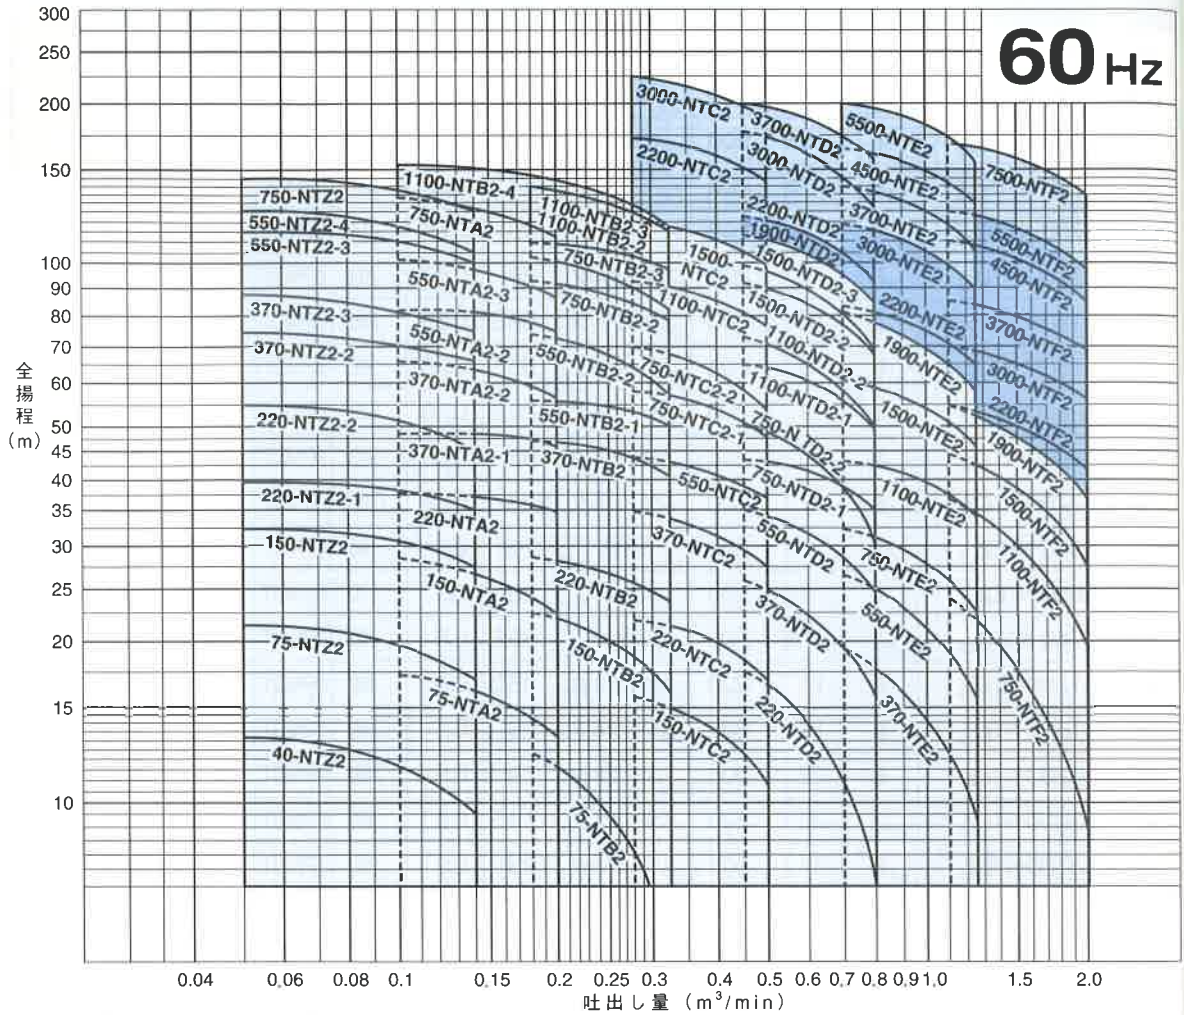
60 Hz

300
250
200
150
100
90
80
70
60
50
45
40
35
30
25
20
15
10

全揚程（m）

0.04 0.06 0.08 0.1 0.15 0.2 0.25 0.3 0.4 0.5 0.6 0.7 0.8 0.9 1.0 1.5 2.0

吐出し量（$m^3$/min）

750-NTZ2
550-NTZ2-4
550-NTZ2-3
370-NTZ2-3
370-NTZ2-2
220-NTZ2-2
220-NTZ2-1
150-NTZ2
75-NTZ2
40-NTZ2

1100-NTB2-4
750-NTA2
550-NTA2-3
550-NTA2-2
370-NTA2-2
370-NTA2-1
220-NTA2
150-NTA2
75-NTA2

1100-NTB2-3
1100-NTB2-2
750-NTB2-3
750-NTB2-2
550-NTB2-2
550-NTB2-1
370-NTB2
220-NTB2
150-NTB2
75-NTB2

3000-NTC2
2200-NTC2
1500-NTC2
1100-NTC2
750-NTC2-2
750-NTC2-1
550-NTC2
370-NTC2
220-NTC2
150-NTC2

3700-NTD2
3000-NTD2
2200-NTD2
1900-NTD2
1500-NTD2-3
1500-NTD2-2
1100-NTD2-2
1100-NTD2-1
750-NTD2-2
750-NTD2-1
550-NTD2
370-NTD2
220-NTD2

5500-NTE2
4500-NTE2
3700-NTE2
3000-NTE2
2200-NTE2
1900-NTE2
1500-NTE2
1100-NTE2
750-NTE2
550-NTE2
370-NTE2

7500-NTF2
5500-NTF2
4500-NTF2
3700-NTF2
3000-NTF2
2200-NTF2
1900-NTF2
1500-NTF2
1100-NTF2
750-NTF2